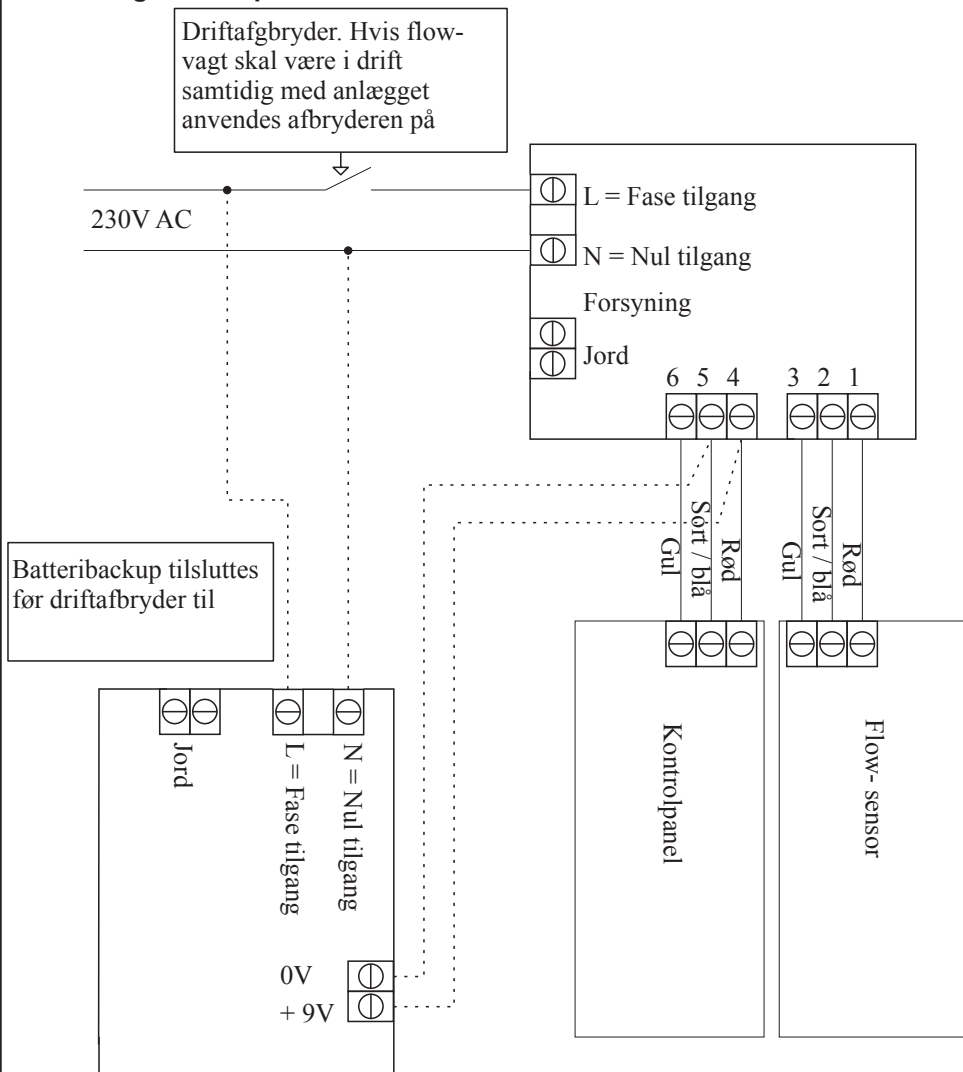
Driftafgbryder. Hvis flowvagt skal være i drift samtidig med anlægget anvendes afbryderen på

230V AC

L = Fase tilgang

N = Nul tilgang

Forsyning

Jord

6 5 4 3 2 1

Gul Sort / blå Rød

Gul Sort / blå Rød

Batteribackup tilsluttes før driftafbryder til

Jord

L = Fase tilgang

N = Nul tilgang

0V

+ 9V

Kontrolpanel

Flow- sensor